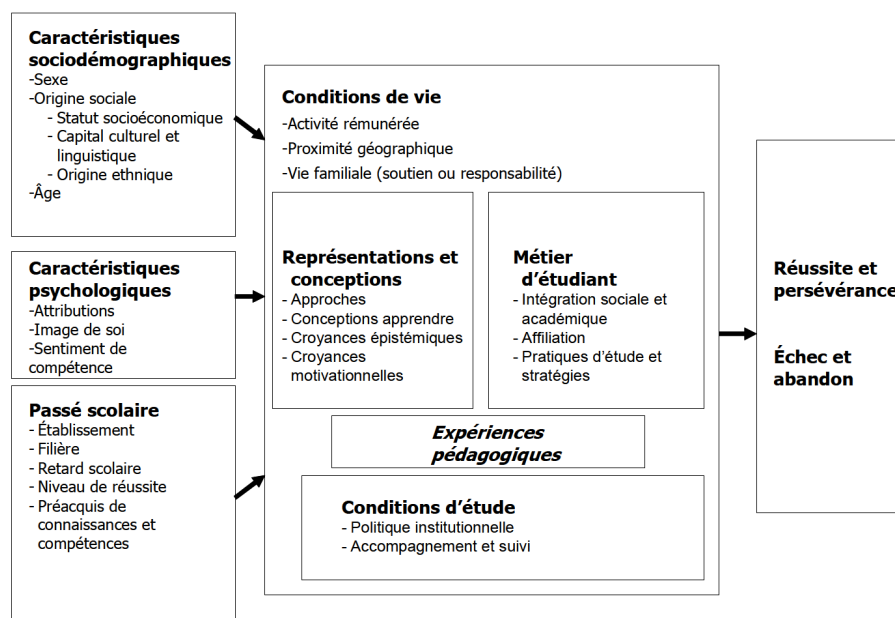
Caractéristiques sociodémographiques
-Sexe
-Origine sociale
- Statut socioéconomique
- Capital culturel et linguistique
- Origine ethnique
-Âge

Caractéristiques psychologiques
-Attributions
-Image de soi
-Sentiment de compétence

Passé scolaire
- Établissement
- Filière
- Retard scolaire
- Niveau de réussite
- Préacquis de connaissances et compétences

Conditions de vie
-Activité rémunérée
-Proximité géographique
-Vie familiale (soutien ou responsabilité)

Représentations et conceptions
- Approches
- Conceptions apprendre
- Croyances épistémiques
- Croyances motivationnelles

Métier d'étudiant
- Intégration sociale et académique
- Affiliation
- Pratiques d'étude et stratégies

Expériences pédagogiques

Conditions d'étude
- Politique institutionnelle
- Accompagnement et suivi

Réussite et persévérance

Échec et abandon